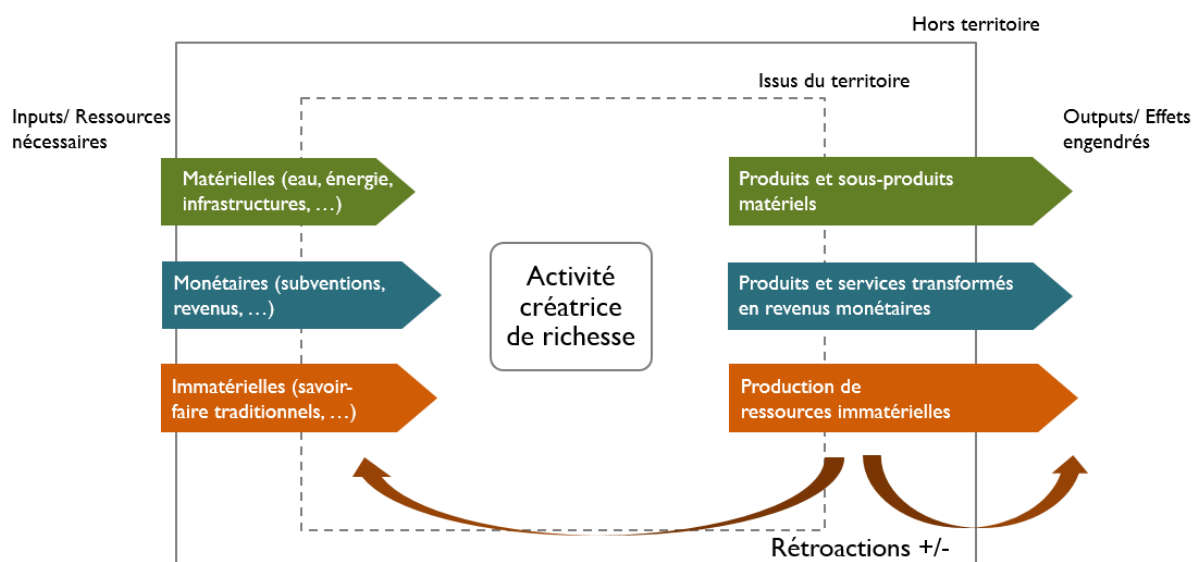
Hors territoire

Issus du territoire

Inputs/ Ressources nécessaires

Outputs/ Effets engendrés

Matérielles (eau, énergie, infrastructures, …)

Monétaires (subventions, revenus, …)

Immatérielles (savoir-faire traditionnels, …)

Activité créatrice de richesse

Produits et sous-produits matériels

Produits et services transformés en revenus monétaires

Production de ressources immatérielles

Rétroactions +/-